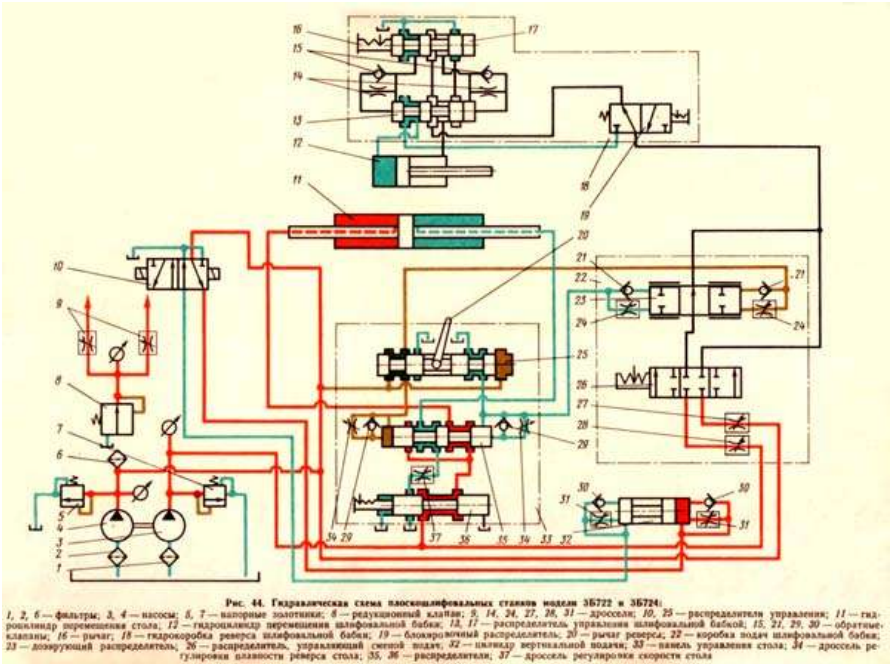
16
17
15
14
13
12
11
18
19
20
10
21
22
21
23
9
24
24
25
8
26
27
7
28
6
29
5
4
3
2
1
30
30
31
31
34
29
37
36
35
34
33
32

Рис. 44. Гидравлическая схема плоскошлифовальных станков модели 3Б722 и 3Б724:

1, 2, 6 — фильтры; 3, 4 — насосы; 5, 7 — напорные золотники; 8 — редукционный клапан; 9, 14, 24, 27, 28, 31 — дроссели; 10, 25 — распределители управления; 11 — гидроцилиндр перемещения стола; 12 — гидроцилиндр перемещения шлифовальной бабки; 13, 17 — распределитель управления шлифовальной бабкой; 15, 21, 29, 30 — обратные клапаны; 16 — рычаг; 18 — гидрокоробка реверса шлифовальной бабки; 19 — блокировочный распределитель; 20 — рычаг реверса; 22 — коробка подач шлифовальной бабки; 23 — дозирующий распределитель; 26 — распределитель, управляющий сменой подач; 32 — цилиндр вертикальной подачи; 33 — панель управления стола; 34 — дроссель регулировки плавности реверса стола; 35, 36 — распределители; 37 — дроссель регулировки скорости стола